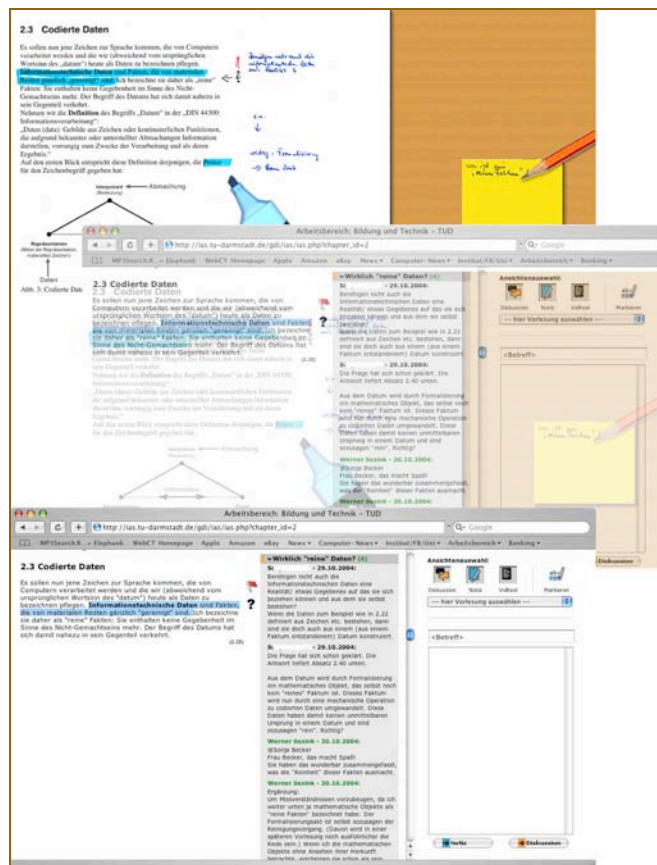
2.3 Codierte Daten

Es sollen nun jene Zeichen zur Sprache kommen, die von Computern verarbeitet werden und die wir (abweichend vom ursprünglichen Wortsinn des „datum") heute als Daten zu bezeichnen pflegen. Informationstechnische Daten sind Fakten, die von materiellen Resten gänzlich „gereinigt" sind. Ich bezeichne sie daher als „reine" Fakten: Sie enthalten keine Gegebenheit im Sinne des Nicht-Gemachtseins mehr. Der Begriff des Datums hat sich damit nahezu in sein Gegenteil verkehrt.

Nehmen wir die Definition des Begriffs „Daten" in der „DIN 44300: Informationsverarbeitung":

„Daten (data): Gebilde aus Zeichen oder kontinuierlichen Funktionen, die aufgrund bekannter oder unterstellter Abmachungen Informationen darstellen, vorrangig zum Zwecke der Verarbeitung und als deren Ergebnis."

Auf den ersten Blick entspricht diese Definition derjenigen, die Peirce für den Zeichenbegriff gegeben hat.

Interpretant (Bedeutung)
Abmachung
Repräsentamen
Daten
Abb. 3: Codierte Daten

Arbeitsbereich: Bildung und Technik - TUD
http://ias.tu-darmstadt.de/gdi/ias/ias.php?chapter_id=2
Google
MPISearch.R... Elephant WebCT Homepage Apple Amazon eBay News Computer-News Institut/FB/Uni Arbeitsbereich Banking

2.3 Codierte Daten

Es sollen nun jene Zeichen zur Sprache kommen, die von Computern verarbeitet werden und die wir (abweichend vom ursprünglichen Wortsinn des "datum") heute als Daten zu bezeichnen pflegen. Informationstechnische Daten sind Fakten, die von materiellen Resten gänzlich "gereinigt" sind. Ich bezeichne sie daher als "reine" Fakten: Sie enthalten keine Gegebenheit im Sinne des Nicht-Gemachtseins mehr. Der Begriff des Datums hat sich damit nahezu in sein Gegenteil verkehrt.

(2.38)

Wirklich "reine" Daten? (4)

St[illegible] - 29.10.2004:
Benötigen nicht auch die Informationstechnischen Daten eine Realität; etwas Gegebenes auf das sie sich beziehen können und aus dem sie selbst bestehen?
Wenn die Daten zum Beispiel wie in 2.22 definiert aus Zeichen etc. bestehen, dann sind sie doch aus einem (aus einem Faktum entstandenem) Datum konstruiert.

S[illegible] - 29.10.2004:
Die Frage hat sich schon geklärt. Die Antwort liefert Absatz 2.40 unten.

Aus dem Datum wird durch Formalisierung ein mathematisches Objekt, das selbst noch kein "reines" Faktum ist. Dieses Faktum wird nun durch eine mechanische Operation zu codierten Daten umgewandelt. Diese Daten haben damit keinen unmittelbaren Ursprung in einem Datum und sind sozusagen "rein". Richtig?

Werner Sesink - 29.10.2004:
@Sonja Becker
Frau Becker, das macht Spaß!
Sie haben das wunderbar zusammengefasst, was die "Reinheit" dieser Fakten ausmacht.

Werner Sesink - 29.10.2004:
Ergänzung:
Um Missverständnissen vorzubeugen, da ich weiter unten ja mathematische Objekte als "reine Fakten" bezeichnet habe: Der Formalisierungsakt ist selbst sozusagen der Reinigungsvorgang. (Davon wird in einer späteren Vorlesung noch ausführlicher die Rede sein.) Wenn ich die mathematischen Objekte ohne Ansehen ihrer Herkunft betrachte, erscheinen sie schon als rein

Ansichtenauswahl:
Diskussion Notiz Volltext Markieren
--- hier Vorlesung auswählen ---
<Betreff>
Notiz
Diskussion

reine Fakten